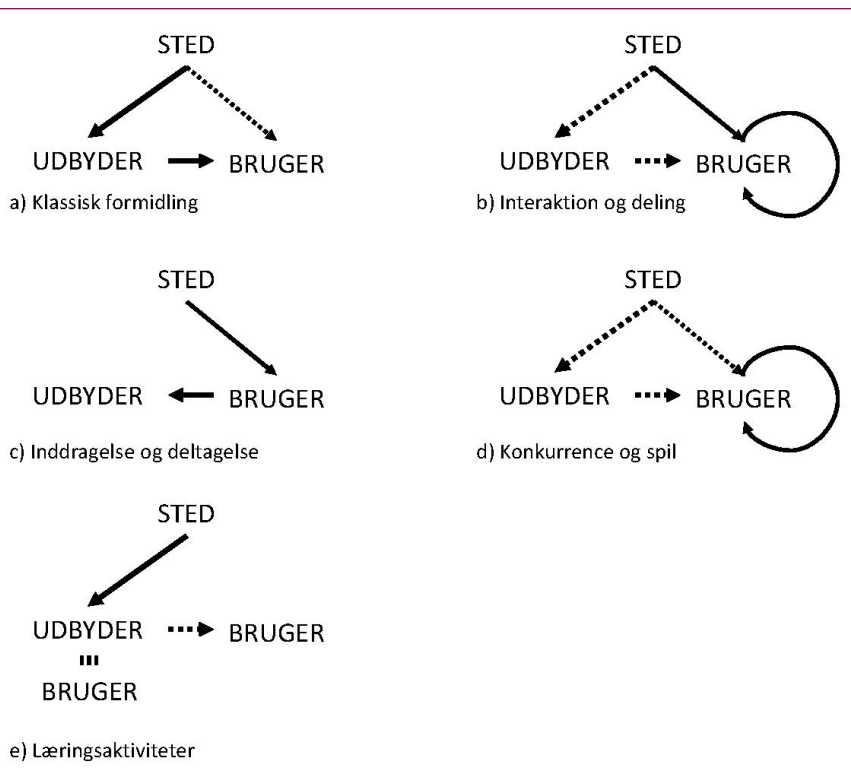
STED

UDBYDER BRUGER

a) Klassisk formidling

STED

UDBYDER BRUGER

b) Interaktion og deling

STED

UDBYDER BRUGER

c) Inddragelse og deltagelse

STED

UDBYDER BRUGER

d) Konkurrence og spil

STED

UDBYDER BRUGER

BRUGER

e) Læringsaktiviteter